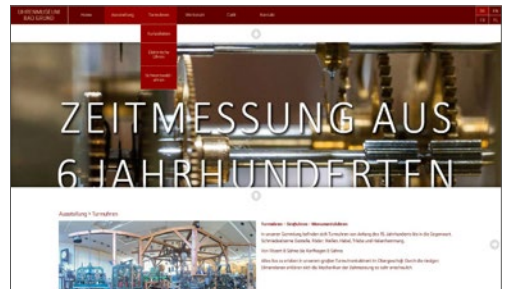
UHRENMUSEUM BAD GRUND

Home

Ausstellung

Turmuhren

Werkstatt

Café

Kontakt

DE EN

FR NL

Turmuhren

Elektrische Uhren

Schwarzwalduhren

ZEITMESSUNG AUS 6 JAHRHUNDERTEN

Ausstellung > Turmuhren

Turmuhren – Großuhren – Monumentaluhren

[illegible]